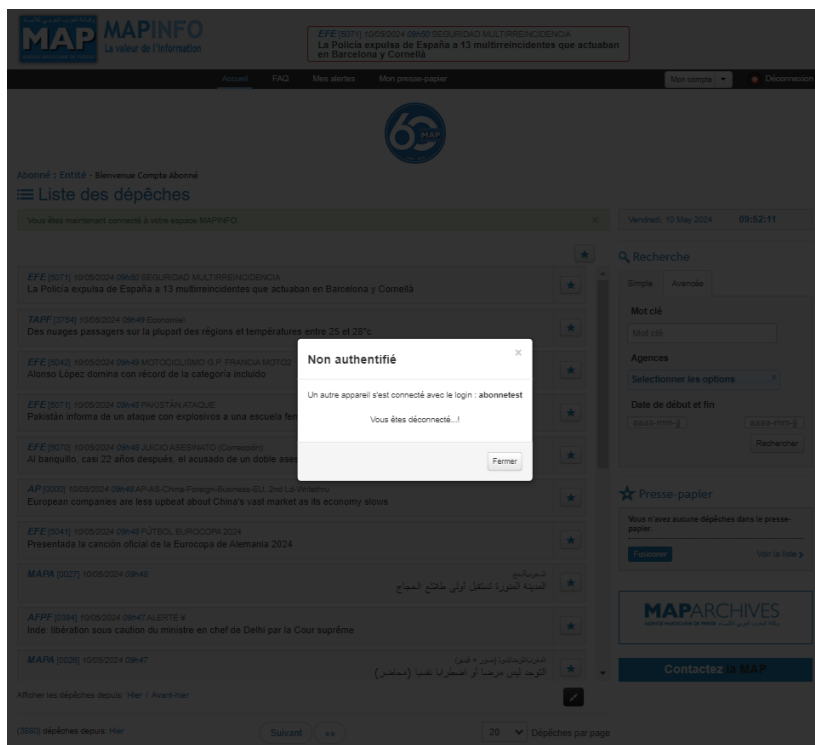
MAP MAPINFO
La valeur de l'information

EFE [5071] 10/05/2024 09h50 SEGURIDAD MULTIRREINCIDENCIA
La Policía expulsa de España a 13 multirreincidentes que actuaban en Barcelona y Cornellà

Accueil FAQ Mes alertes Mon presse-papier Mon compte Déconnexion

60 MAP

Abonné : Entité - Bienvenue Compte Abonné

Liste des dépêches

Vous êtes maintenant connecté à votre espace MAPINFO. ×

Vendredi, 10 May 2024 09:52:11

EFE [5071] 10/05/2024 09h50 SEGURIDAD MULTIRREINCIDENCIA
La Policía expulsa de España a 13 multirreincidentes que actuaban en Barcelona y Cornellà

TAPF [3784] 10/05/2024 09h49 Economie
Des nuages passagers sur la plupart des régions et températures entre 25 et 28°c

EFE [5042] 10/05/2024 09h49 MOTOCICLISMO G.P. FRANCIA MOTO2
Alonso López domina con récord de la categoría incluido

EFE [5071] 10/05/2024 09h48 PAKISTÁN ATAQUE
Pakistán informa de un ataque con explosivos a una escuela fem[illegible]

EFE [5070] 10/05/2024 09h48 JUICIO ASESINATO (Corrección)
Al banquillo, casi 22 años después, el acusado de un doble ases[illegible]

AP [0000] 10/05/2024 09h48 AP-AS-China-Foreign-Business-EU, 2nd Ld-Writethru
European companies are less upbeat about China's vast market as its economy slows

EFE [5041] 10/05/2024 09h48 FÚTBOL EUROCOPA 2024
Presentada la canción oficial de la Eurocopa de Alemania 2024

MAPA [0027] 10/05/2024 09h48
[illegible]
المدينة المنورة تستقبل أولى طلائع الحجاج

AFPF [0394] 10/05/2024 09h47 ALERTE ■
Inde: libération sous caution du ministre en chef de Delhi par la Cour suprême

MAPA [0026] 10/05/2024 09h47
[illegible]
التوحد ليس مرضا أو اضطرابا نفسيا (مختص)

Afficher les dépêches depuis: Hier / Avant-hier

(3800) dépêches depuis: Hier

Suivant »»

20 Dépêches par page

Recherche
Simple Avancée
Mot clé
Mot clé
Agences
Sélectionner les options
Date de début et fin
jj/mm/aaaa jj/mm/aaaa
Rechercher

Presse-papier
Vous n'avez aucune dépêches dans le presse-papier
Fusionner
Voir la liste

MAPARCHIVES

Contactez la MAP

Non authentifié ×
Un autre appareil s'est connecté avec le login : abonnetest
Vous êtes déconnecté...!
Fermer